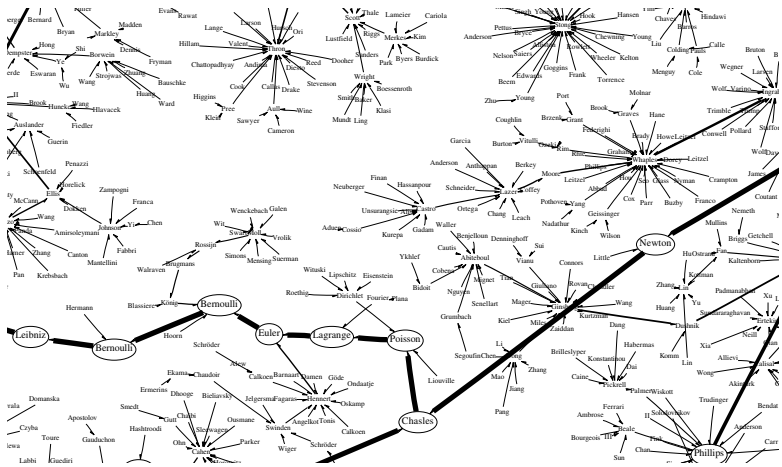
Bernard
Bryan
Madden
Evans
Rawat
Lange
Larson
Scott
Thale
Lameier
Cariola
Pettes
Hook
Hansen
Chavez
Hindawi
Hong
Shi
Markley
Demko
Hillam
Valent
Throm
Lustfield
Sanders
Merker
Kim
Anderson
Bryce
Chewing
Young
Liu
Calle
Eswaran
Ye
Borwein
Fryman
Chattopadhyay
Andrews
Reed
Dooher
Park
Byers
Burdick
Nelson
Gloggins
Bowlin
Wheeler
Kelton
Colding
Paris
Wegner
Bruton
Wu
Strojwas
Zhang
Bauschke
Cook
Callis
Drake
Wright
Edwards
Frank
Torrence
Menguy
Cole
Brook
Huneke
Wang
Hlavacek
Huang
Ward
Higgins
Pree
Wine
Boesenroth
Beem
Young
Port
Molnar
Wolf
Varin
Ingraham
Ausländer
Fiedler
Klein
Sawyer
Cameron
Smith
Baker
Klasi
Zhu
Brook
Graves
Hane
Mundt
Ling
Coughlin
Brzenk
Grant
Trimble
Larsen
Guerin
Federighi
Conwell
Pollard
Penazzi
Garcia
Burton
Vitulli
Ohnh
Brady
Howe
Leitzel
Stafford
Schoenfeld
Ellis
Finan
Anderson
Anthaman
Berkey
Graham
Phillips
Whaples
Darcy
Leitzel
McCann
Gorelick
Zampogni
Neuberger
Hassanpour
Schneider
Lazer
Coffey
Moore
Leitzel
Abbott
Gross
Nyman
Crampton
Franca
Dodson
Johnson
Chen
Unsurangsie
Apple
Castro
Ortega
Leach
Pothoven
Yang
Parr
Buzby
Franco
Wang
Amirsoleymani
Aduro
Cossio
Kurepa
Gadam
Chang
Nadathur
Geissinger
Kinch
Wilson
Nemeth
Zhang
Canton
Fabbri
Wenckebach
Galen
Witt
Swinnerton
Vrolik
Denninghoff
Sui
Mullins
Briggs
Getchell
Pan
Krebsbach
Mantellini
Rossijn
Simons
Messing
Suerman
Yklef
Cautis
Abiteboul
Vianu
Connors
Little
Newton
Kaltenborn
Walraven
Brugmans
Witaski
Lipschitz
Eisenstein
Cohen
Benjelloun
Zhang
Lin
HuOstrander
Kettman
Hermann
Blassiere
König
Bernoulli
Roethig
Dirichlet
Fourier
Plana
Bidoit
Nguyen
Magnet
Giuliano
Rovan
Padmanabhan
Xu
Leibniz
Bernoulli
Hoorn
Euler
Lagrange
Poisson
Senellart
Mager
Gomez
Wang
Huang
Yu
Kiel
Milo
Zaiddan
Kurtzman
Dudnik
Subramaraghavan
Hecht
Grumbach
Dang
Schröder
Aiken
Neill
Ekama
Chaudoir
Calkoen
Barnaart
Gemen
Göde
Ondaatje
SegoufinChen
Li
Long
Liouville
Brilleslyper
Habermas
Komm
Lin
Xia
Domanska
Ermerins
Dhooge
Bieliavsky
Jelgersma
Fagaras
Hennert
Oskamp
Zhang
Konstantinou
Dai
Allievi
Wong
Akinbaru
Apostolov
Smedt
Cuin
Chalis
Ousmane
Angelkot
Tonis
Calkoen
Mao
Jiang
Caine
Pickrell
Trudinger
Czyba
Toure
Gauduchon
Hashtroodi
Sleewagen
Parker
Chasles
Pang
Ambrose
Ferrari
Palmer
Wiskott
Solodovnikov
Bendat
Labbi
Guedjri
Ohn
Cohen
Wiger
Schröder
Bourgeois
Iff
Beale
Chan
Fink
Anderson
Phillips
Sun
Carr